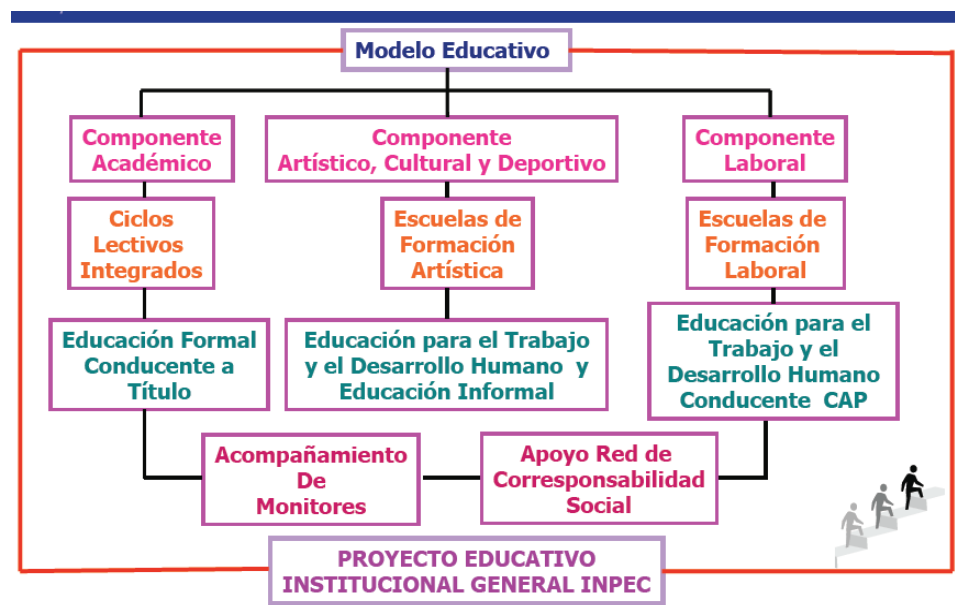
Modelo Educativo

Componente Académico

Componente Artístico, Cultural y Deportivo

Componente Laboral

Ciclos Lectivos Integrados

Escuelas de Formación Artística

Escuelas de Formación Laboral

Educación Formal Conducente a Título

Educación para el Trabajo y el Desarrollo Humano y Educación Informal

Educación para el Trabajo y el Desarrollo Humano Conducente CAP

Acompañamiento De Monitores

Apoyo Red de Corresponsabilidad Social

PROYECTO EDUCATIVO INSTITUCIONAL GENERAL INPEC